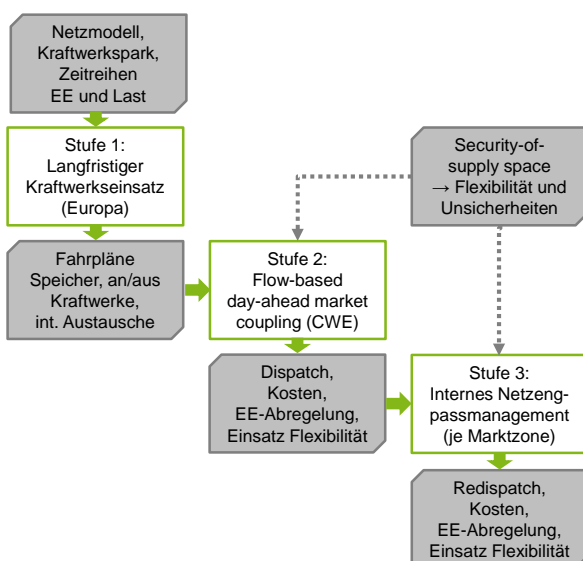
Netzmodell, Kraftwerkspark, Zeitreihen EE und Last

Stufe 1: Langfristiger Kraftwerkseinsatz (Europa)

Fahrpläne Speicher, an/aus Kraftwerke, int. Austausche

Security-of-supply space → Flexibilität und Unsicherheiten

Stufe 2: Flow-based day-ahead market coupling (CWE)

Dispatch, Kosten, EE-Abregelung, Einsatz Flexibilität

Stufe 3: Internes Netzengpassmanagement (je Marktzone)

Redispatch, Kosten, EE-Abregelung, Einsatz Flexibilität